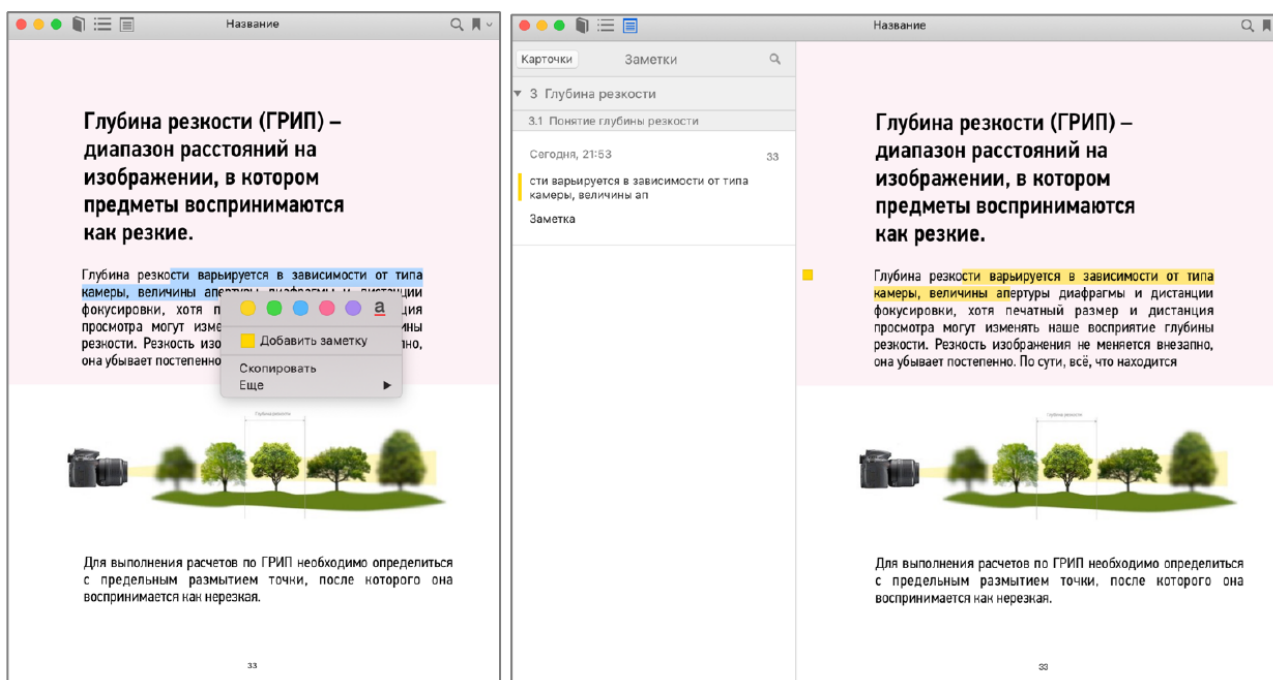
Название

Глубина резкости (ГРИП) – диапазон расстояний на изображении, в котором предметы воспринимаются как резкие.

Глубина резкости варьируется в зависимости от типа камеры, величины апе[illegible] и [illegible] фокусировки, хотя п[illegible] просмотра могут изме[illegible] резкости. Резкость изо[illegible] она убывает постепенно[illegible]

a
Добавить заметку
Скопировать
Еще

Глубина резкости

Для выполнения расчетов по ГРИП необходимо определиться с предельным размытием точки, после которого она воспринимается как нерезкая.

33

Название

Карточки
Заметки
3 Глубина резкости
3.1 Понятие глубины резкости
Сегодня, 21:53
33
сти варьируется в зависимости от типа камеры, величины ап
Заметка

Глубина резкости (ГРИП) – диапазон расстояний на изображении, в котором предметы воспринимаются как резкие.

Глубина резкости варьируется в зависимости от типа камеры, величины апертуры диафрагмы и дистанции фокусировки, хотя печатный размер и дистанция просмотра могут изменять наше восприятие глубины резкости. Резкость изображения не меняется внезапно, она убывает постепенно. По сути, всё, что находится

Глубина резкости

Для выполнения расчетов по ГРИП необходимо определиться с предельным размытием точки, после которого она воспринимается как нерезкая.

33